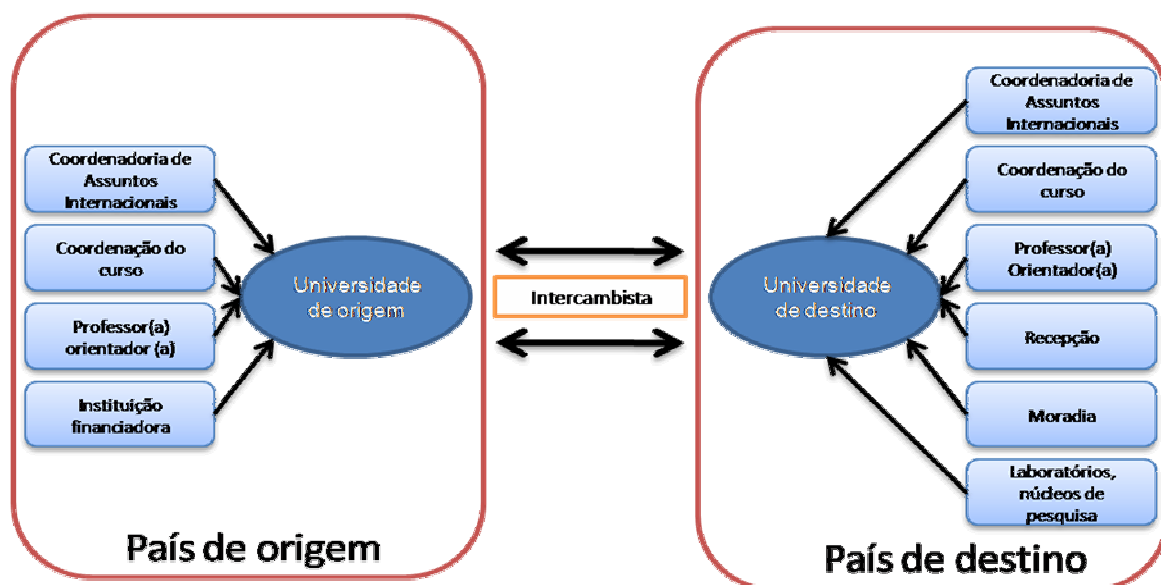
Coordenadoria de Assuntos Internacionais

Coordenação do curso

Professor(a) orientador (a)

Instituição financiadora

Universidade de origem

País de origem

Intercambista

Universidade de destino

Coordenadoria de Assuntos Internacionais

Coordenação do curso

Professor(a) Orientador(a)

Recepção

Moradia

Laboratórios, núcleos de pesquisa

País de destino